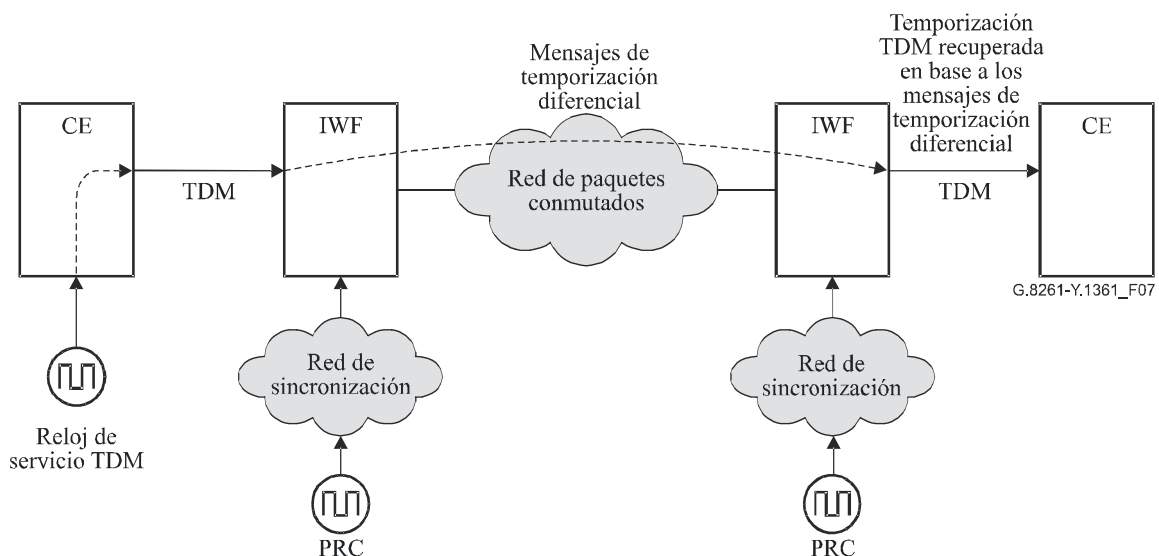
Mensajes de temporización diferencial

Temporización TDM recuperada en base a los mensajes de temporización diferencial

CE

TDM

IWF

Red de paquetes conmutados

IWF

TDM

CE

G.8261-Y.1361_F07

Red de sincronización

Red de sincronización

Reloj de servicio TDM

PRC

PRC